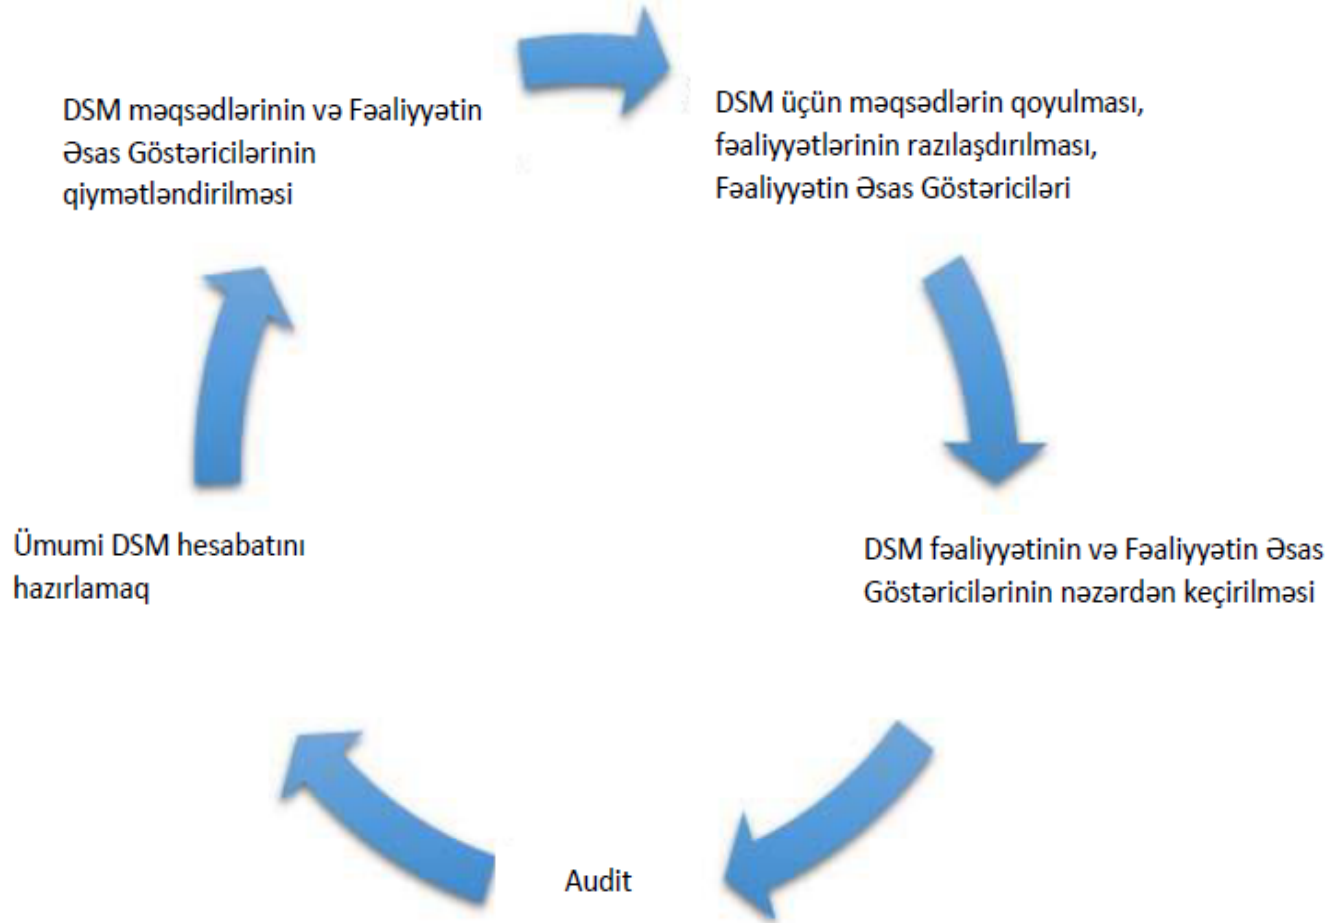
DSM məqsədlərinin və Fəaliyyətin Əsas Göstəricilərinin qiymətləndirilməsi

DSM üçün məqsədlərin qoyulması, fəaliyyətlərinin razılaşdırılması, Fəaliyyətin Əsas Göstəriciləri

DSM fəaliyyətinin və Fəaliyyətin Əsas Göstəricilərinin nəzərdən keçirilməsi

Audit

Ümumi DSM hesabatını hazırlamaq